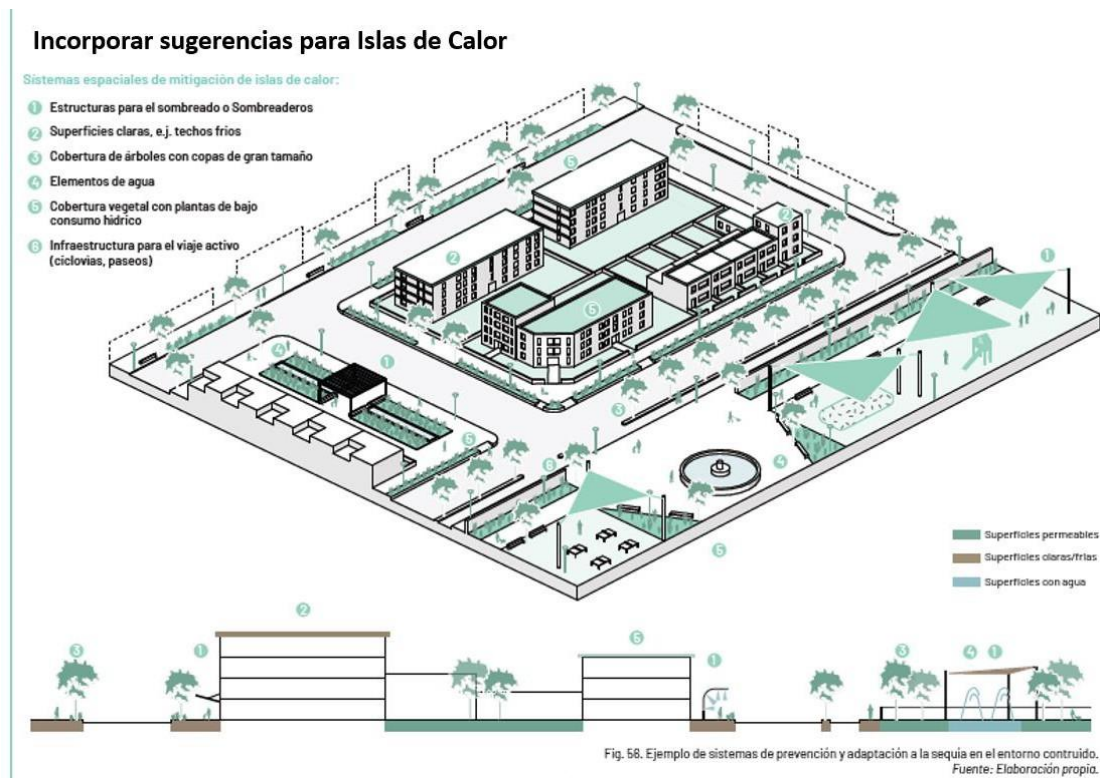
Incorporar sugerencias para Islas de Calor

Sistemas espaciales de mitigación de islas de calor:

1 Estructuras para el sombreado o Sombreaderos
2 Superficies claras, e.j. techos fríos
3 Cobertura de árboles con copas de gran tamaño
4 Elementos de agua
5 Cobertura vegetal con plantas de bajo consumo hídrico
6 Infraestructura para el viaje activo (ciclovías, paseos)

5 2 2 5 1 4 1 3 5 6 4 5

Superficies permeables
Superficies claras/frías
Superficies con agua

3 1 2 5 1 3 4 1

Fig. 58. Ejemplo de sistemas de prevención y adaptación a la sequía en el entorno contruido.
Fuente: Elaboración propia.